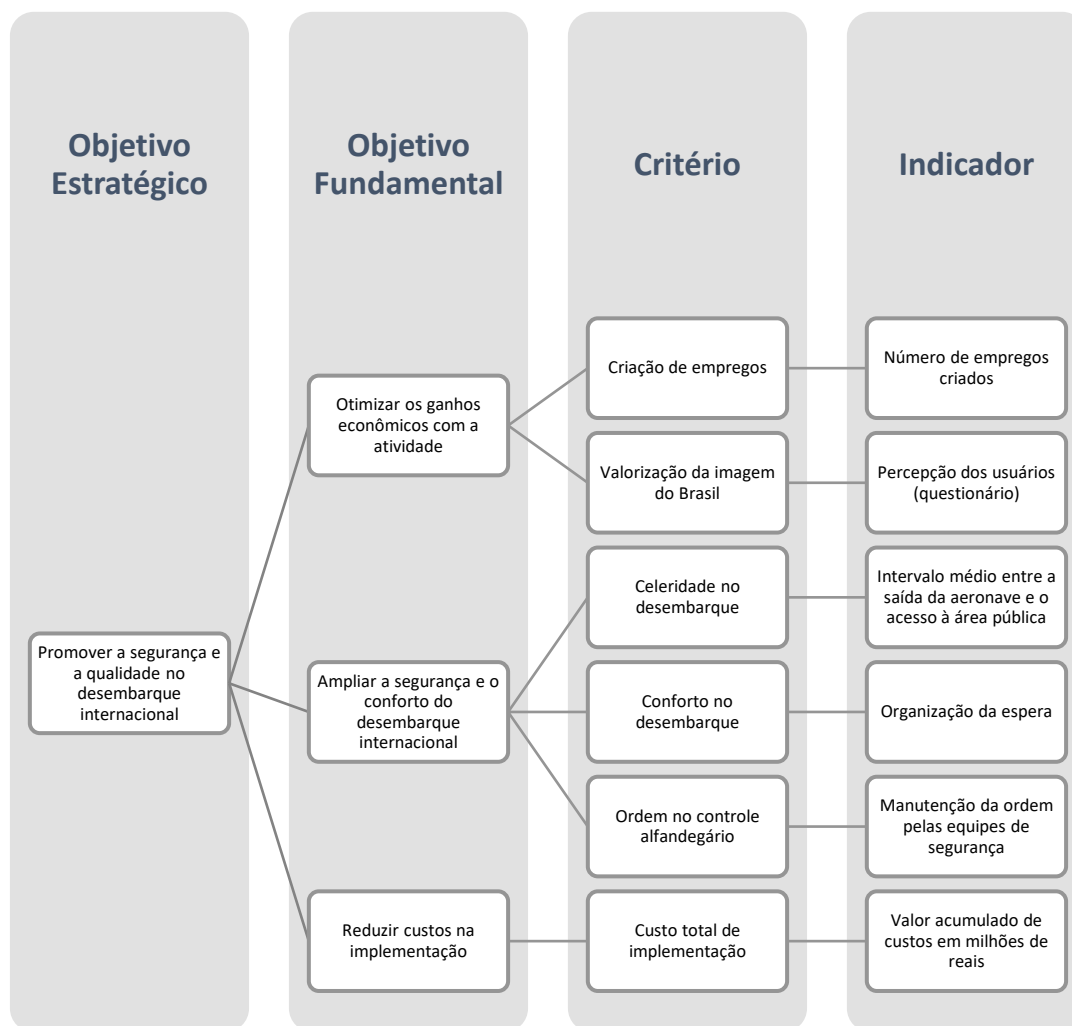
Objetivo Estratégico

Objetivo Fundamental

Critério

Indicador

Promover a segurança e a qualidade no desembarque internacional

Otimizar os ganhos econômicos com a atividade

Criação de empregos

Número de empregos criados

Valorização da imagem do Brasil

Percepção dos usuários (questionário)

Ampliar a segurança e o conforto do desembarque internacional

Celeridade no desembarque

Intervalo médio entre a saída da aeronave e o acesso à área pública

Conforto no desembarque

Organização da espera

Ordem no controle alfandegário

Manutenção da ordem pelas equipes de segurança

Reduzir custos na implementação

Custo total de implementação

Valor acumulado de custos em milhões de reais